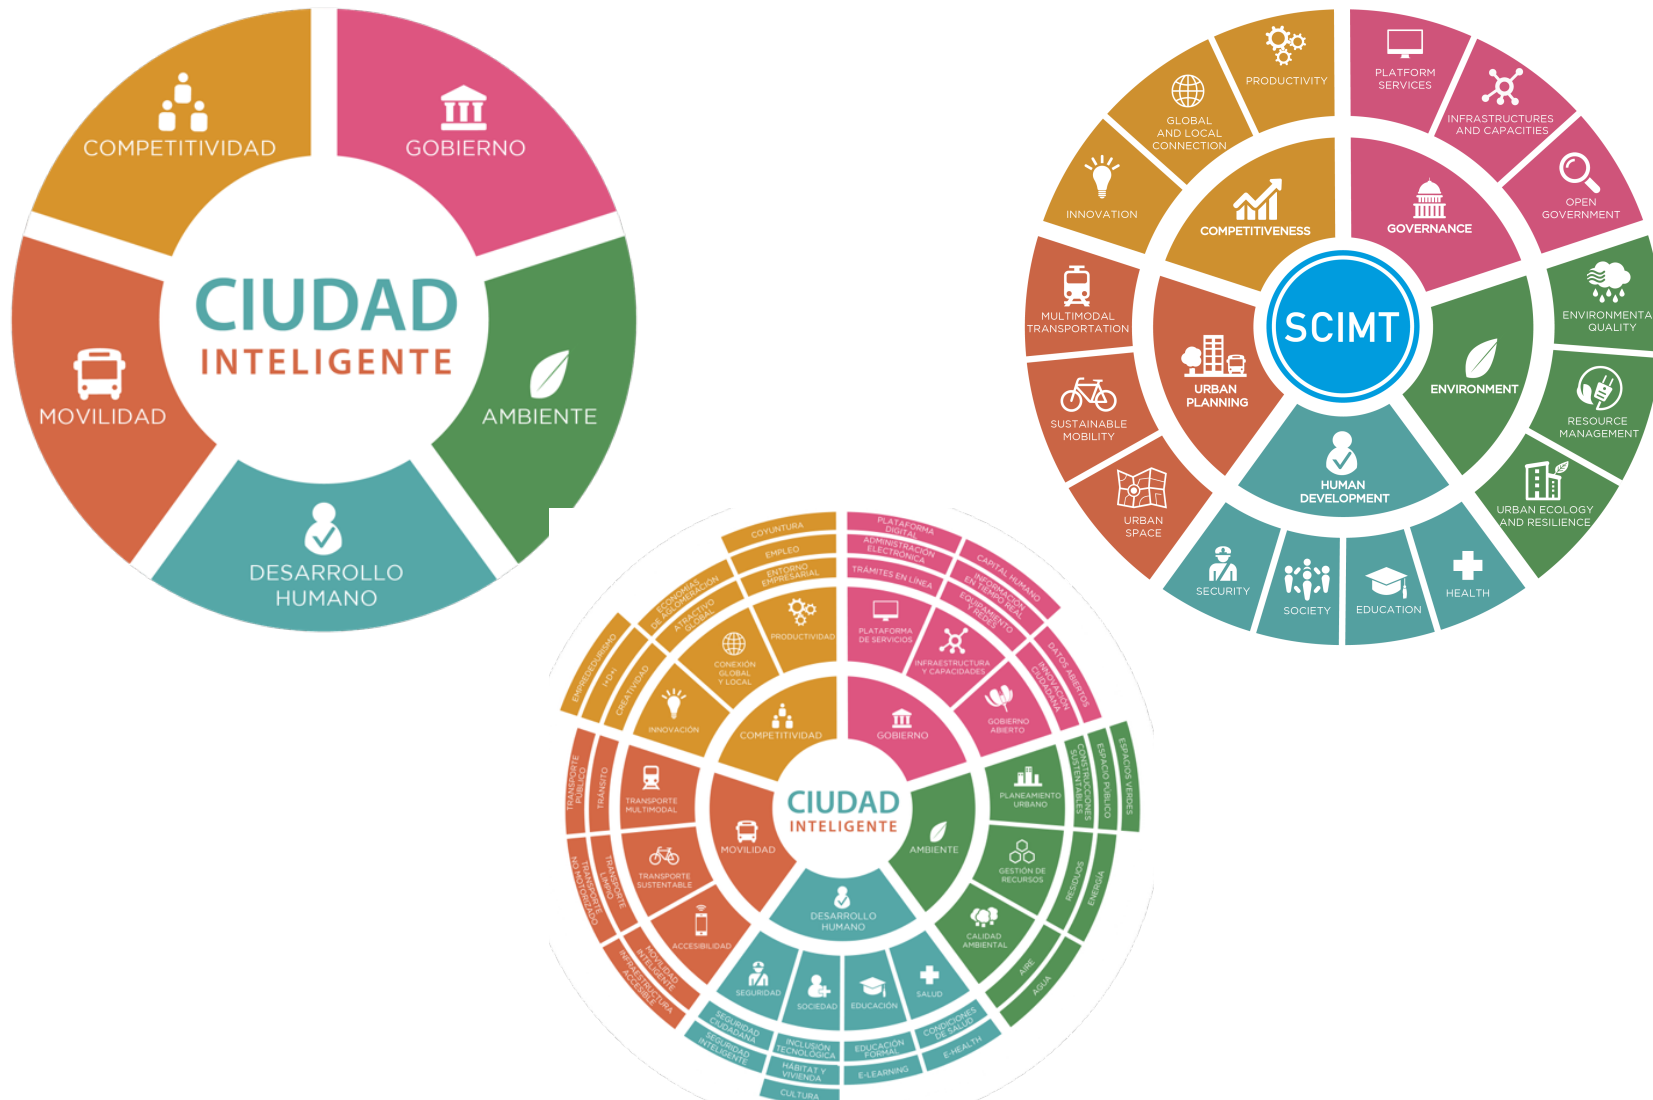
COMPETITIVIDAD
GOBIERNO
CIUDAD
INTELIGENTE
MOVILIDAD
AMBIENTE
DESARROLLO HUMANO

PRODUCTIVITY
PLATFORM SERVICES
GLOBAL AND LOCAL CONNECTION
INFRASTRUCTURES AND CAPACITIES
INNOVATION
COMPETITIVENESS
GOVERNANCE
OPEN GOVERNMENT
SCIMT
MULTIMODAL TRANSPORTATION
ENVIRONMENTAL QUALITY
URBAN PLANNING
ENVIRONMENT
SUSTAINABLE MOBILITY
RESOURCE MANAGEMENT
HUMAN DEVELOPMENT
URBAN SPACE
URBAN ECOLOGY AND RESILIENCE
SECURITY
SOCIETY
EDUCATION
HEALTH

COYUNTURA
EMPLEO
ENTORNO EMPRESARIAL
ECONOMÍAS DE AGLOMERACIÓN
ATRACTIVO GLOBAL
PRODUCTIVIDAD
CONEXIÓN GLOBAL Y LOCAL
EMPRENDEDURISMO
I+D+i
CREATIVIDAD
INNOVACIÓN
COMPETITIVIDAD
PLATAFORMA DIGITAL
ADMINISTRACIÓN ELECTRÓNICA
TRÁMITES EN LÍNEA
CAPITAL HUMANO
INFORMACIÓN EN TIEMPO REAL
EQUIPAMIENTO REDES
PLATAFORMA DE SERVICIOS
INFRAESTRUCTURA Y CAPACIDADES
DATOS ABIERTOS
INNOVACIÓN CIUDADANA
GOBIERNO ABIERTO
GOBIERNO
TRANSPORTE PÚBLICO
TRÁNSITO
TRANSPORTE MULTIMODAL
PLANEAMIENTO URBANO
CONSTRUCCIONES SUSTENTABLES
ESPACIO PÚBLICO
ESPACIOS VERDES
CIUDAD
INTELIGENTE
MOVILIDAD
AMBIENTE
TRANSPORTE SUSTENTABLE
GESTIÓN DE RECURSOS
TRANSPORTE NO MOTORIZADO
TRANSPORTE LIMPIO
RESIDUOS
ENERGÍA
ACCESIBILIDAD
DESARROLLO HUMANO
CALIDAD AMBIENTAL
MOVILIDAD INTELIGENTE
INFRAESTRUCTURA ACCESIBLE
AIRE
AGUA
SEGURIDAD
SOCIEDAD
EDUCACIÓN
SALUD
SEGURIDAD CIUDADANA
SEGURIDAD INTELIGENTE
INCLUSIÓN TECNOLÓGICA
HÁBITAT Y VIVIENDA
CULTURA
EDUCACIÓN FORMAL
E-LEARNING
CONDICIONES DE SALUD
E-HEALTH